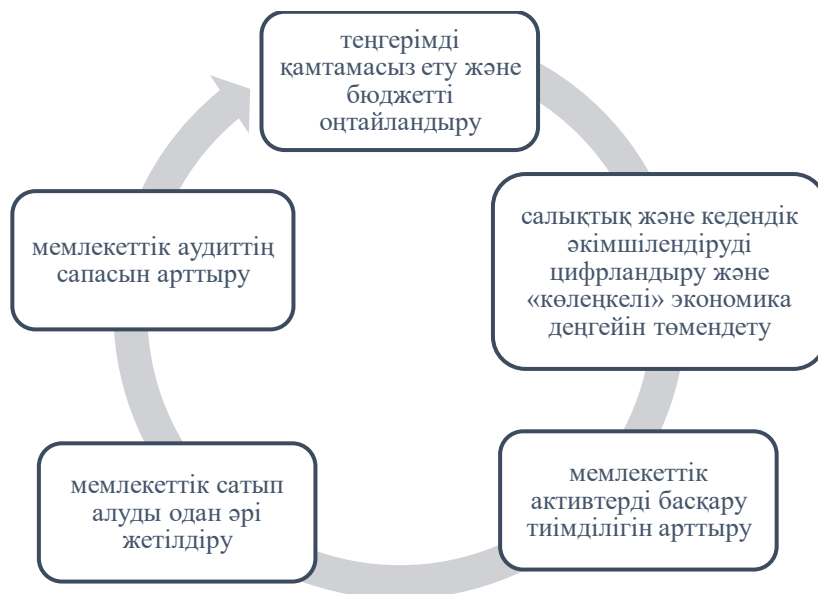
теңгерімді қамтамасыз ету және бюджетті оңтайландыру

салықтық және кедендік әкімшілендіруді цифрландыру және «көлеңкелі» экономика деңгейін төмендету

мемлекеттік активтерді басқару тиімділігін арттыру

мемлекеттік сатып алуды одан әрі жетілдіру

мемлекеттік аудиттің сапасын арттыру